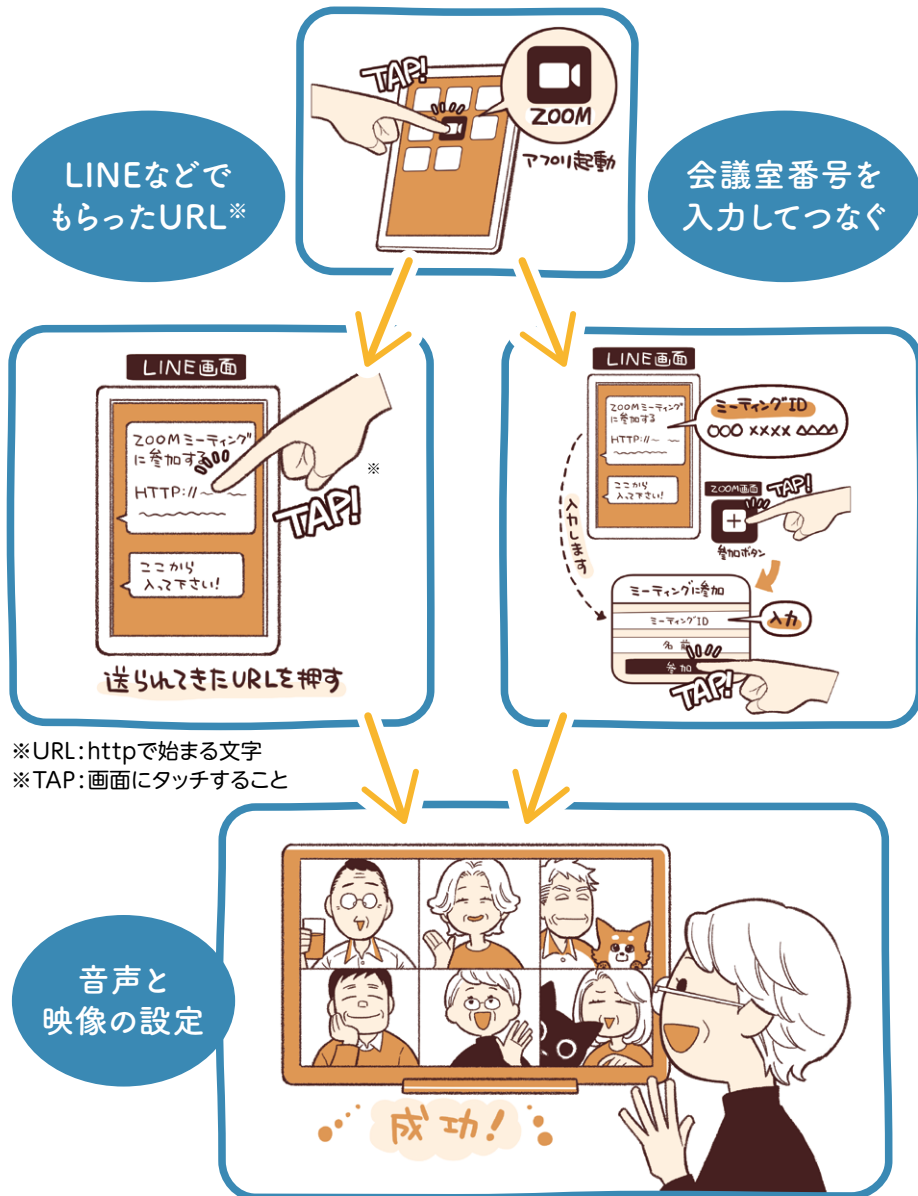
TAP!

ZOOM

アプリ起動

LINEなどで もらったURL※

会議室番号を 入力してつなぐ

LINE画面

ZOOMミーティングに参加する

HTTP://～

ここから入って下さい!

TAP!

※

送られてきたURLを押す

LINE画面

ZOOMミーティングに参加する

HTTP://～

ここから入って下さい!

ミーティングID

OOO XXXX ΔΔΔΔ

入力します

ZOOM画面

TAP!

+

参加ボタン

ミーティングに参加

ミーティングID

入力

名前

参加

TAP!

※URL：httpで始まる文字
※TAP：画面にタッチすること

音声と 映像の設定

成功!